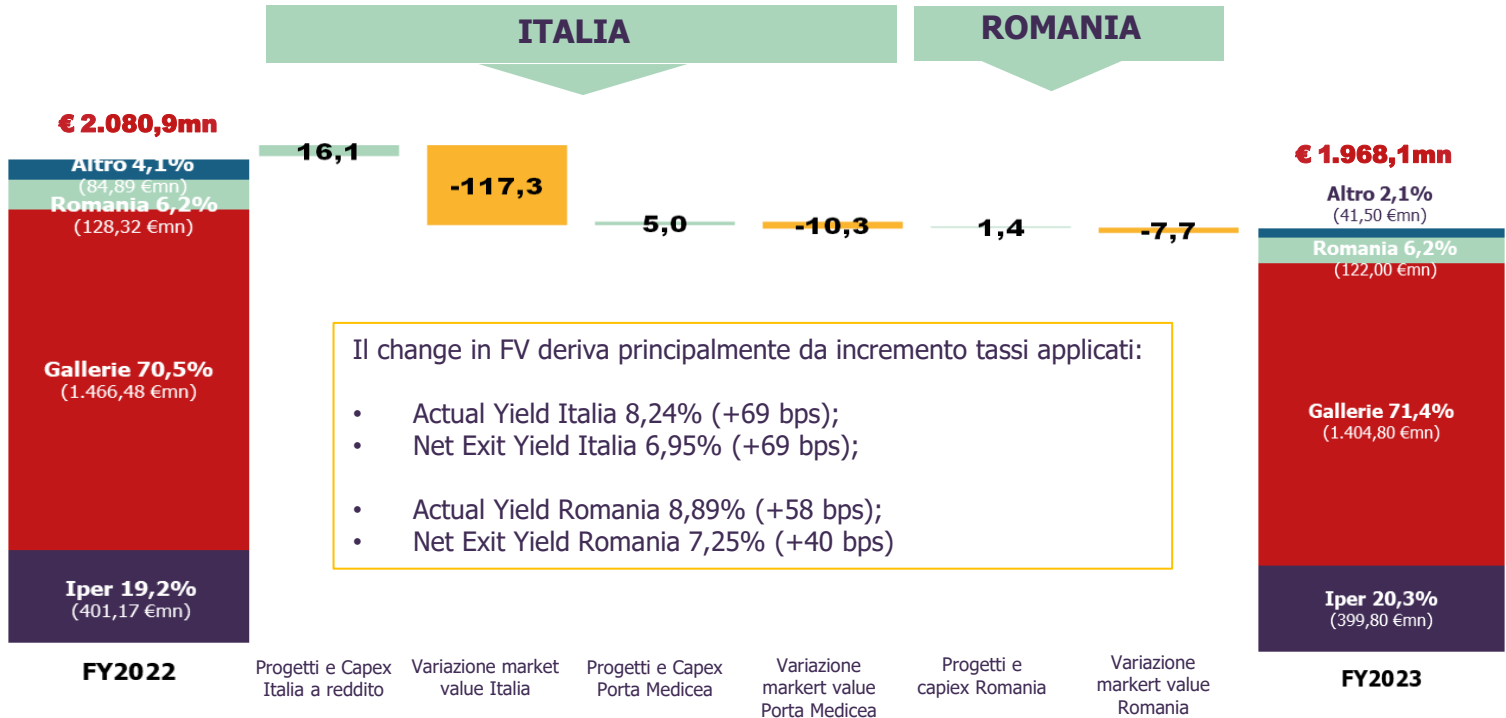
ITALIA

ROMANIA

€ 2.080,9mn

Altro 4,1%
(84,89 €mn)
Romania 6,2%
(128,32 €mn)

Gallerie 70,5%
(1.466,48 €mn)

Iper 19,2%
(401,17 €mn)

FY2022

16,1

-117,3

5,0

-10,3

1,4

-7,7

€ 1.968,1mn

Altro 2,1%
(41,50 €mn)
Romania 6,2%
(122,00 €mn)

Gallerie 71,4%
(1.404,80 €mn)

Iper 20,3%
(399,80 €mn)

FY2023

Il change in FV deriva principalmente da incremento tassi applicati:

• Actual Yield Italia 8,24% (+69 bps);
• Net Exit Yield Italia 6,95% (+69 bps);

• Actual Yield Romania 8,89% (+58 bps);
• Net Exit Yield Romania 7,25% (+40 bps)

Progetti e Capex Italia a reddito

Variazione market value Italia

Progetti e Capex Porta Medicea

Variazione markert value Porta Medicea

Progetti e capiex Romania

Variazione markert value Romania